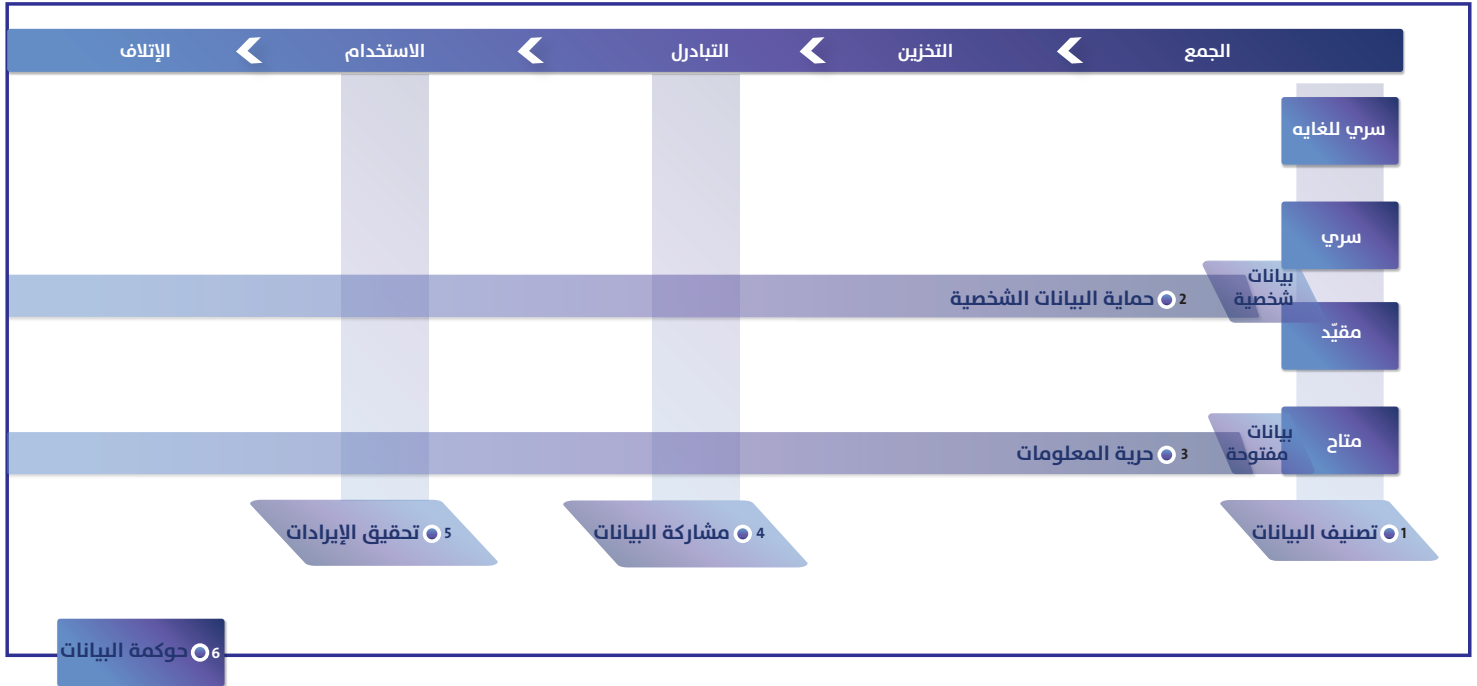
الجمع
التخزين
التبادرل
الاستخدام
الإتلاف

سري للغايه
سري
بيانات شخصية
2 حماية البيانات الشخصية
مقيّد
متاح
بيانات مفتوحة
3 حرية المعلومات
1 تصنيف البيانات
4 مشاركة البيانات
5 تحقيق الإيرادات
6 حوكمة البيانات